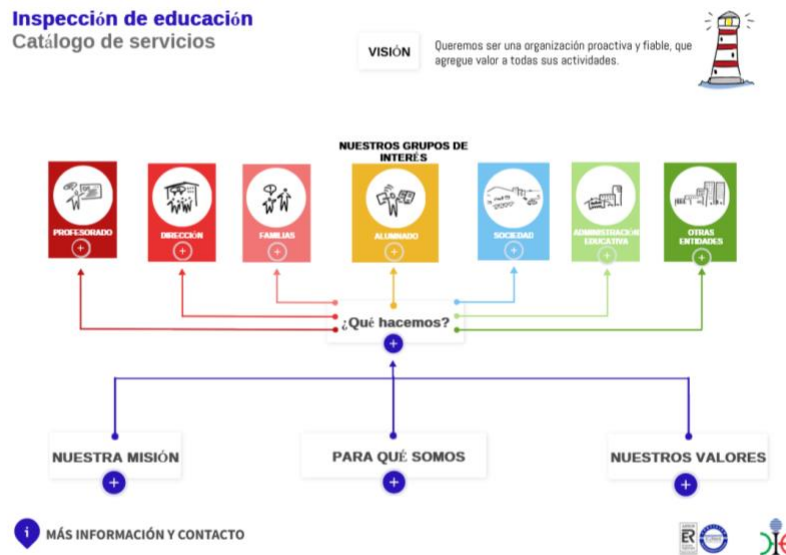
Inspección de educación
Catálogo de servicios

VISIÓN

Queremos ser una organización proactiva y fiable, que agregue valor a todas sus actividades.

NUESTROS GRUPOS DE INTERÉS

PROFESORADO
+

DIRECCIÓN
+

FAMILIAS
+

ALUMNADO
+

SOCIEDAD
+

ADMINISTRACIÓN EDUCATIVA
+

OTRAS ENTIDADES
+

¿Qué hacemos?
+

NUESTRA MISIÓN
+

PARA QUÉ SOMOS
+

NUESTROS VALORES
+

MÁS INFORMACIÓN Y CONTACTO

ER